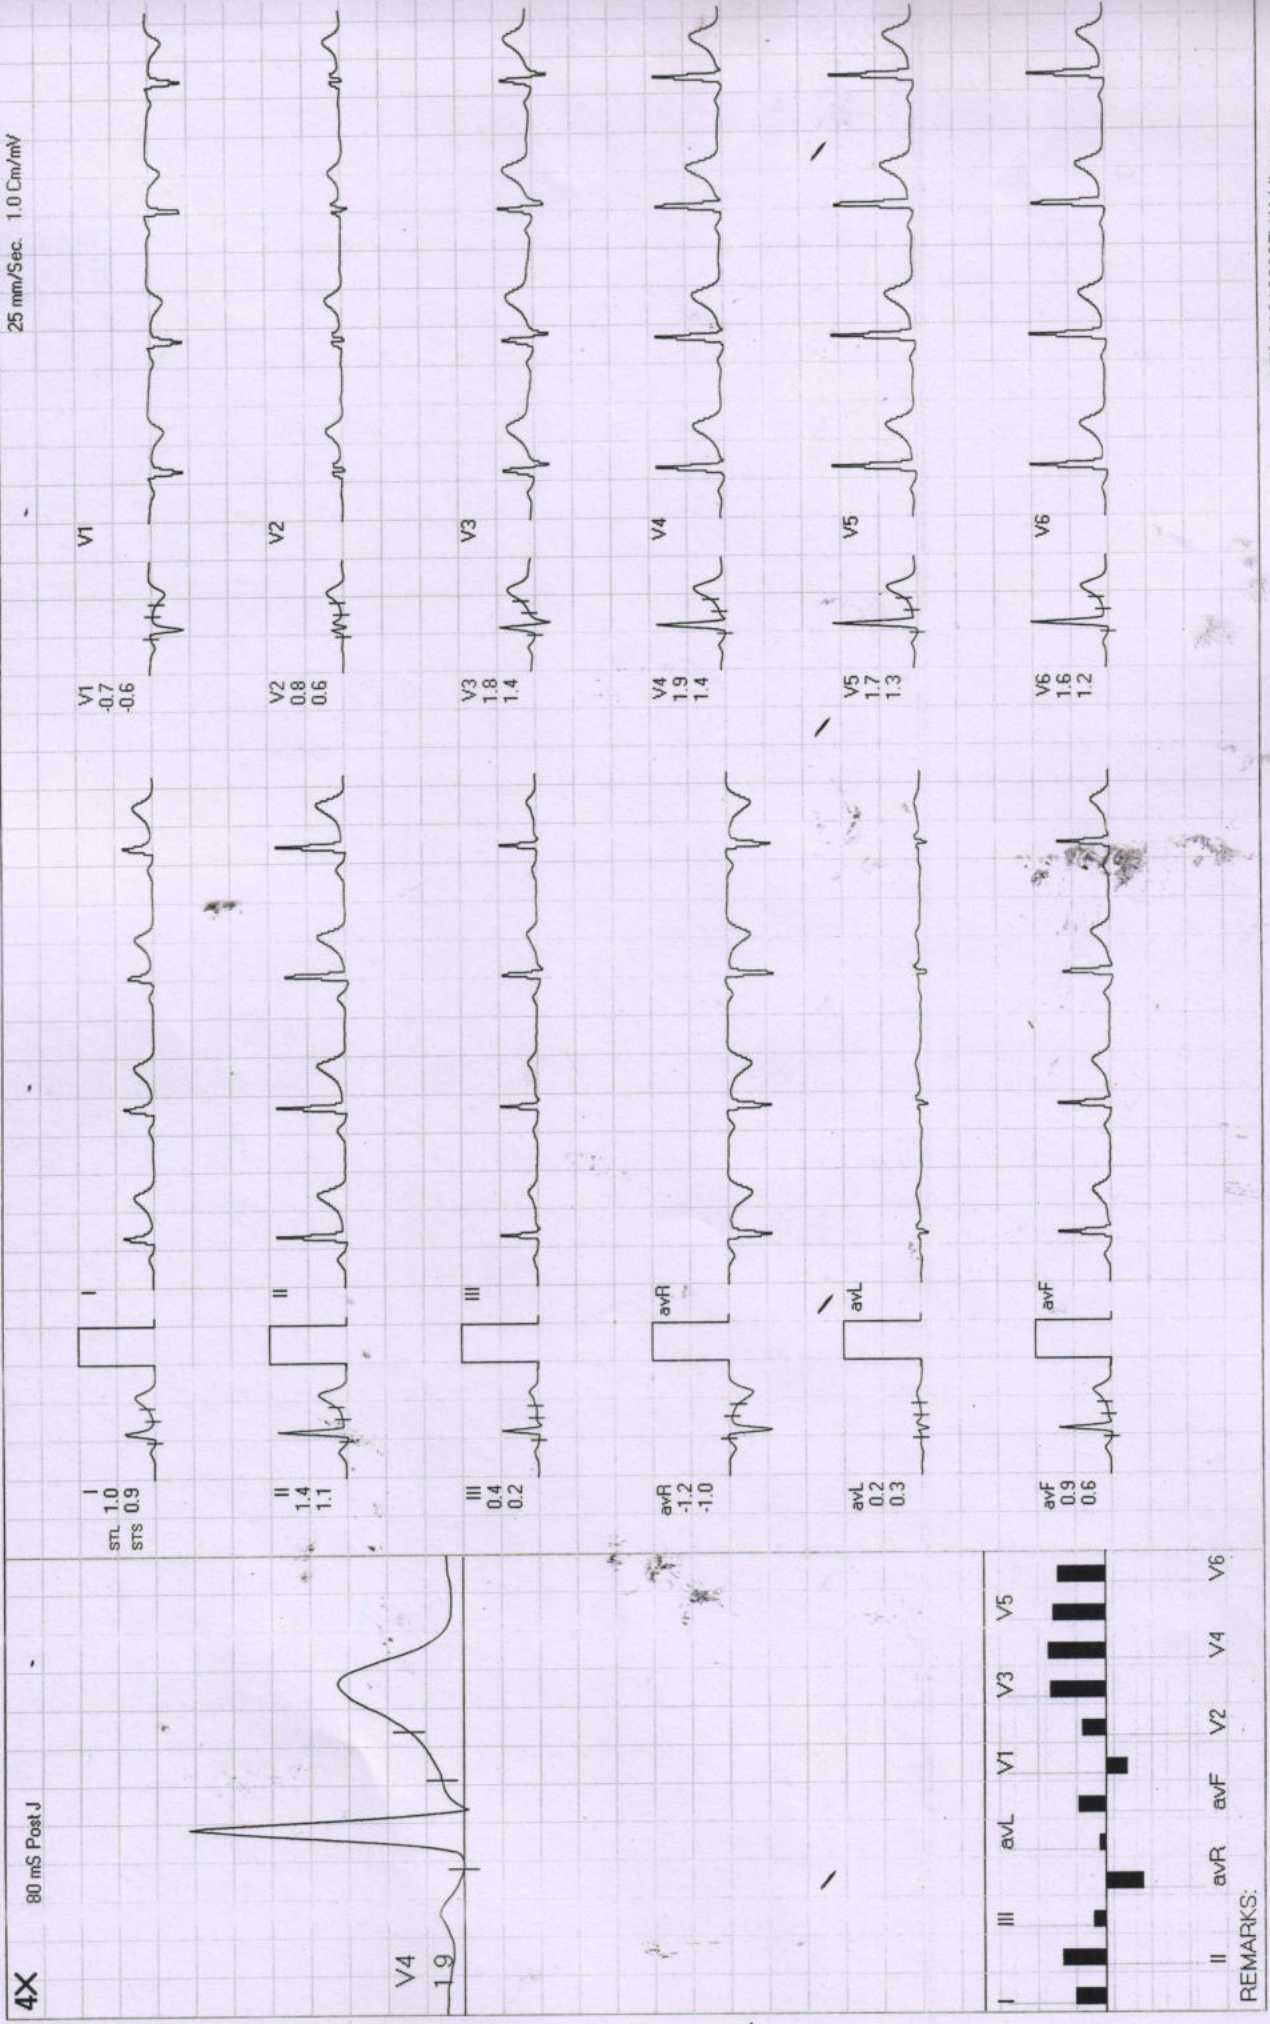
4X

80 mS Post J

25 mm/Sec. 1.0 Cm/mV

V4
1.9

I
STL 1.0
STS 0.9

II
1.4
1.1

III
0.4
0.2

avR
-1.2
-1.0

avL
0.2
0.3

avF
0.9
0.6

I

II

III

avR

avL

avF

V1
-0.7
-0.6

V2
0.8
0.6

V3
1.8
1.4

V4
1.9
1.4

V5
1.7
1.3

V6
1.6
1.2

V1

V2

V3

V4

V5

V6

I III avL V1 V3 V5

II avR avF V2 V4 V6

REMARKS: